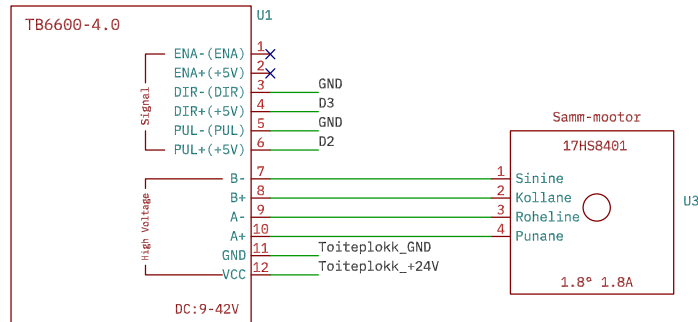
TB6600-4.0

U1

Signal

ENA-(ENA) 1
ENA+(+5V) 2
DIR-(DIR) 3 GND
DIR+(+5V) 4 D3
PUL-(PUL) 5 GND
PUL+(+5V) 6 D2

High Voltage

B- 7
B+ 8
A- 9
A+ 10
GND 11 Toiteplokk_GND
VCC 12 Toiteplokk_+24V

DC:9-42V

Samm-mootor

17HS8401

1 Sinine
2 Kollane
3 Roheline
4 Punane

U3

1.8° 1.8A